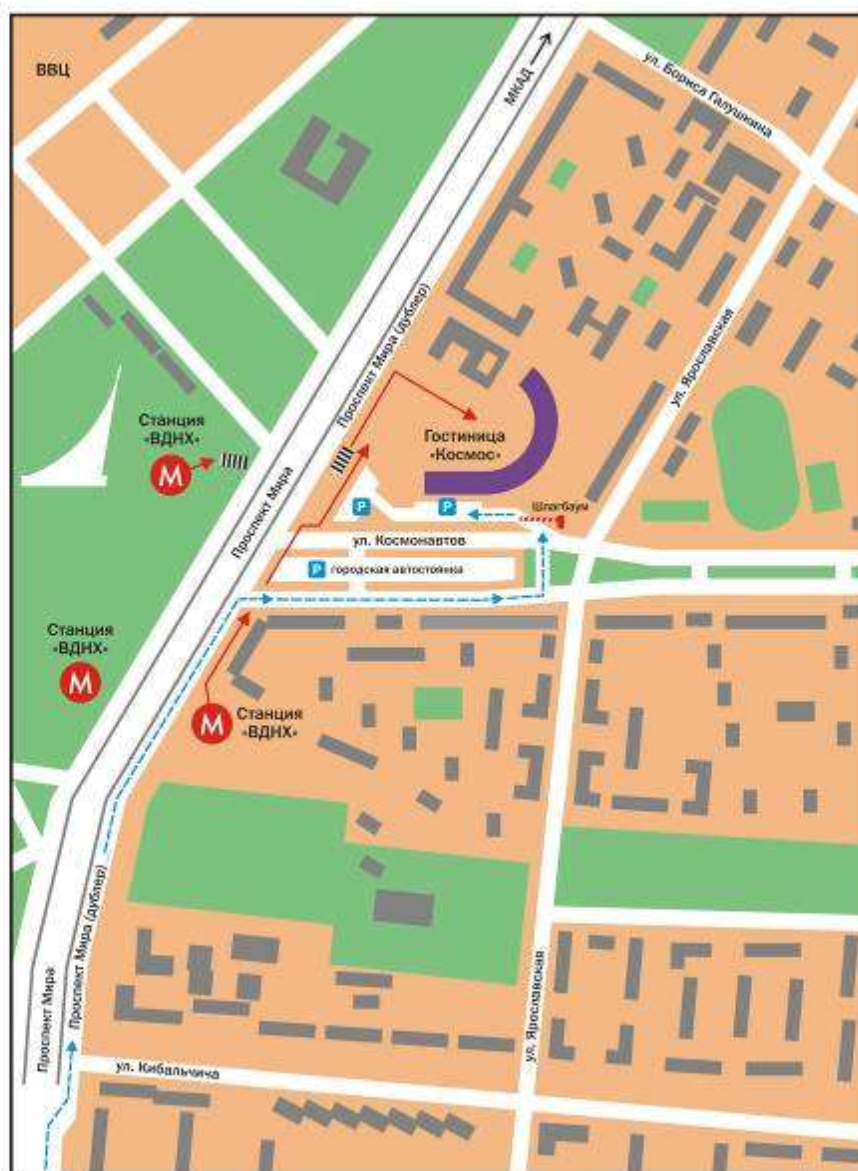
ВВЦ

МКАД

ул. Бориса Галушкина

Проспект Мира (дублер)

ул. Ярославская

Станция «ВДНХ»

M

Гостиница «Космос»

Проспект Мира

P

P

Шлагбаум

ул. Космонавтов

P городская автостоянка

Станция «ВДНХ»

M

M

Станция «ВДНХ»

Проспект Мира (дублер)

ул. Ярославская

Проспект Мира

ул. Кибальчича